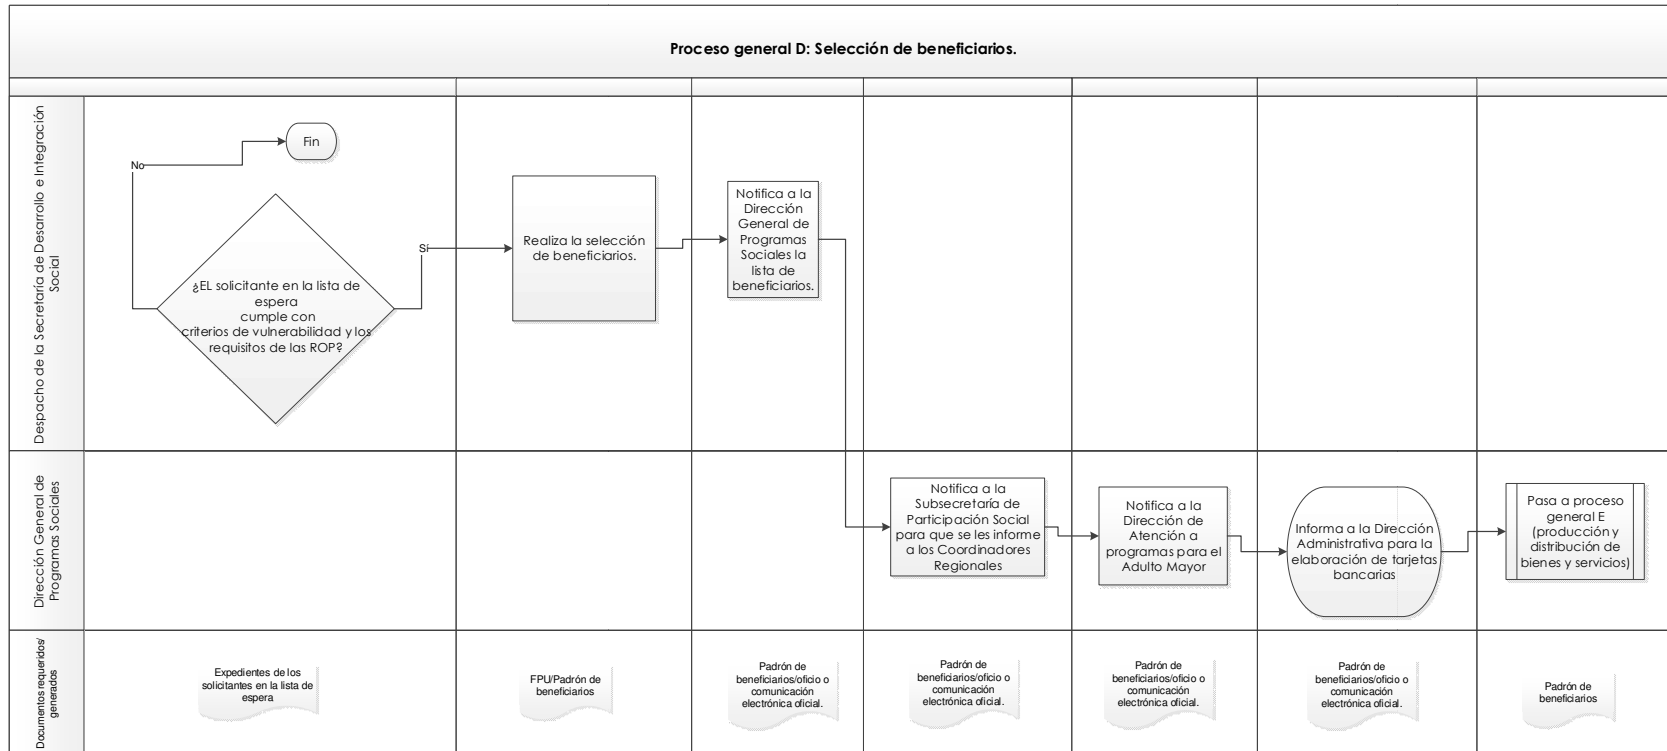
Proceso general D: Selección de beneficiarios.

Despacho de la Secretaría de Desarrollo e Integración Social

Fin

No

¿EL solicitante en la lista de espera cumple con criterios de vulnerabilidad y los requisitos de las ROP?

Si

Realiza la selección de beneficiarios.

Notifica a la Dirección General de Programas Sociales la lista de beneficiarios.

Dirección General de Programas Sociales

Notifica a la Subsecretaría de Participación Social para que se les informe a los Coordinadores Regionales

Notifica a la Dirección de Atención a programas para el Adulto Mayor

Informa a la Dirección Administrativa para la elaboración de tarjetas bancarias

Pasa a proceso general E (producción y distribución de bienes y servicios)

Documentos requeridos/ generados

Expedientes de los solicitantes en la lista de espera

FPU/Padrón de beneficiarios

Padrón de beneficiarios/oficio o comunicación electrónica oficial.

Padrón de beneficiarios/oficio o comunicación electrónica oficial.

Padrón de beneficiarios/oficio o comunicación electrónica oficial.

Padrón de beneficiarios/oficio o comunicación electrónica oficial.

Padrón de beneficiarios